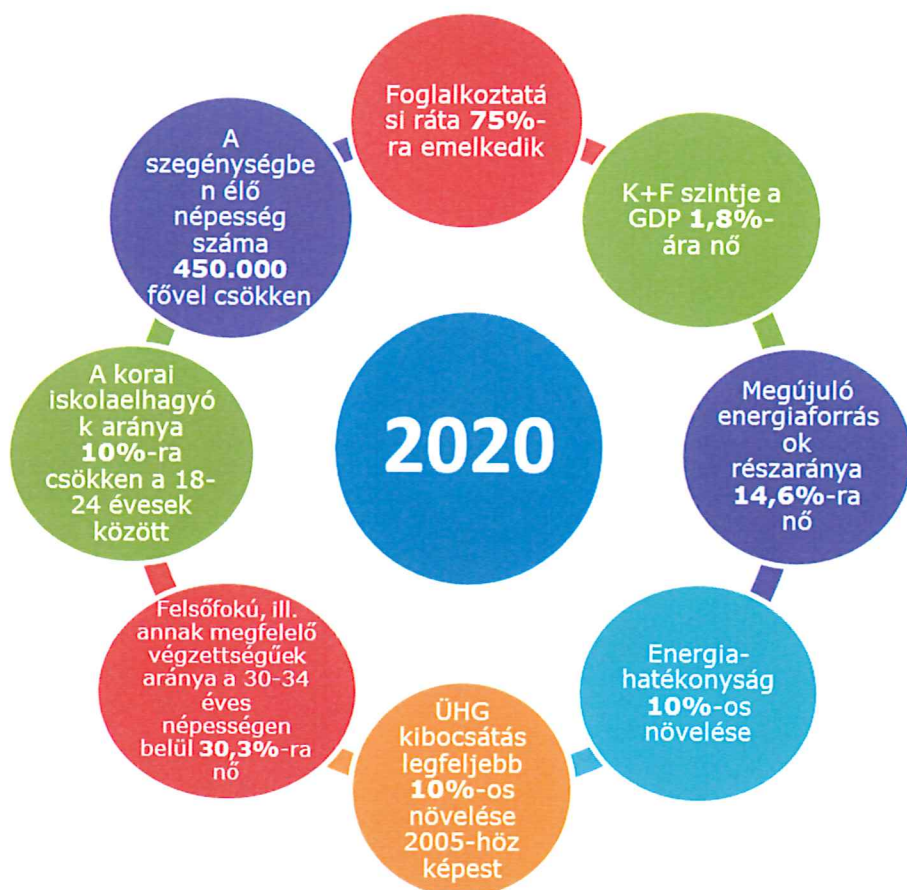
Foglalkoztatási ráta 75%-ra emelkedik

K+F szintje a GDP 1,8%-ára nő

Megújuló energiaforrások részaránya 14,6%-ra nő

Energia-hatékonyság 10%-os növelése

ÜHG kibocsátás legfeljebb 10%-os növelése 2005-höz képest

Felsőfokú, ill. annak megfelelő végzettségűek aránya a 30-34 éves népességen belül 30,3%-ra nő

A korai iskolaelhagyók aránya 10%-ra csökken a 18-24 évesek között

A szegénységben élő népesség száma 450.000 fővel csökken

2020